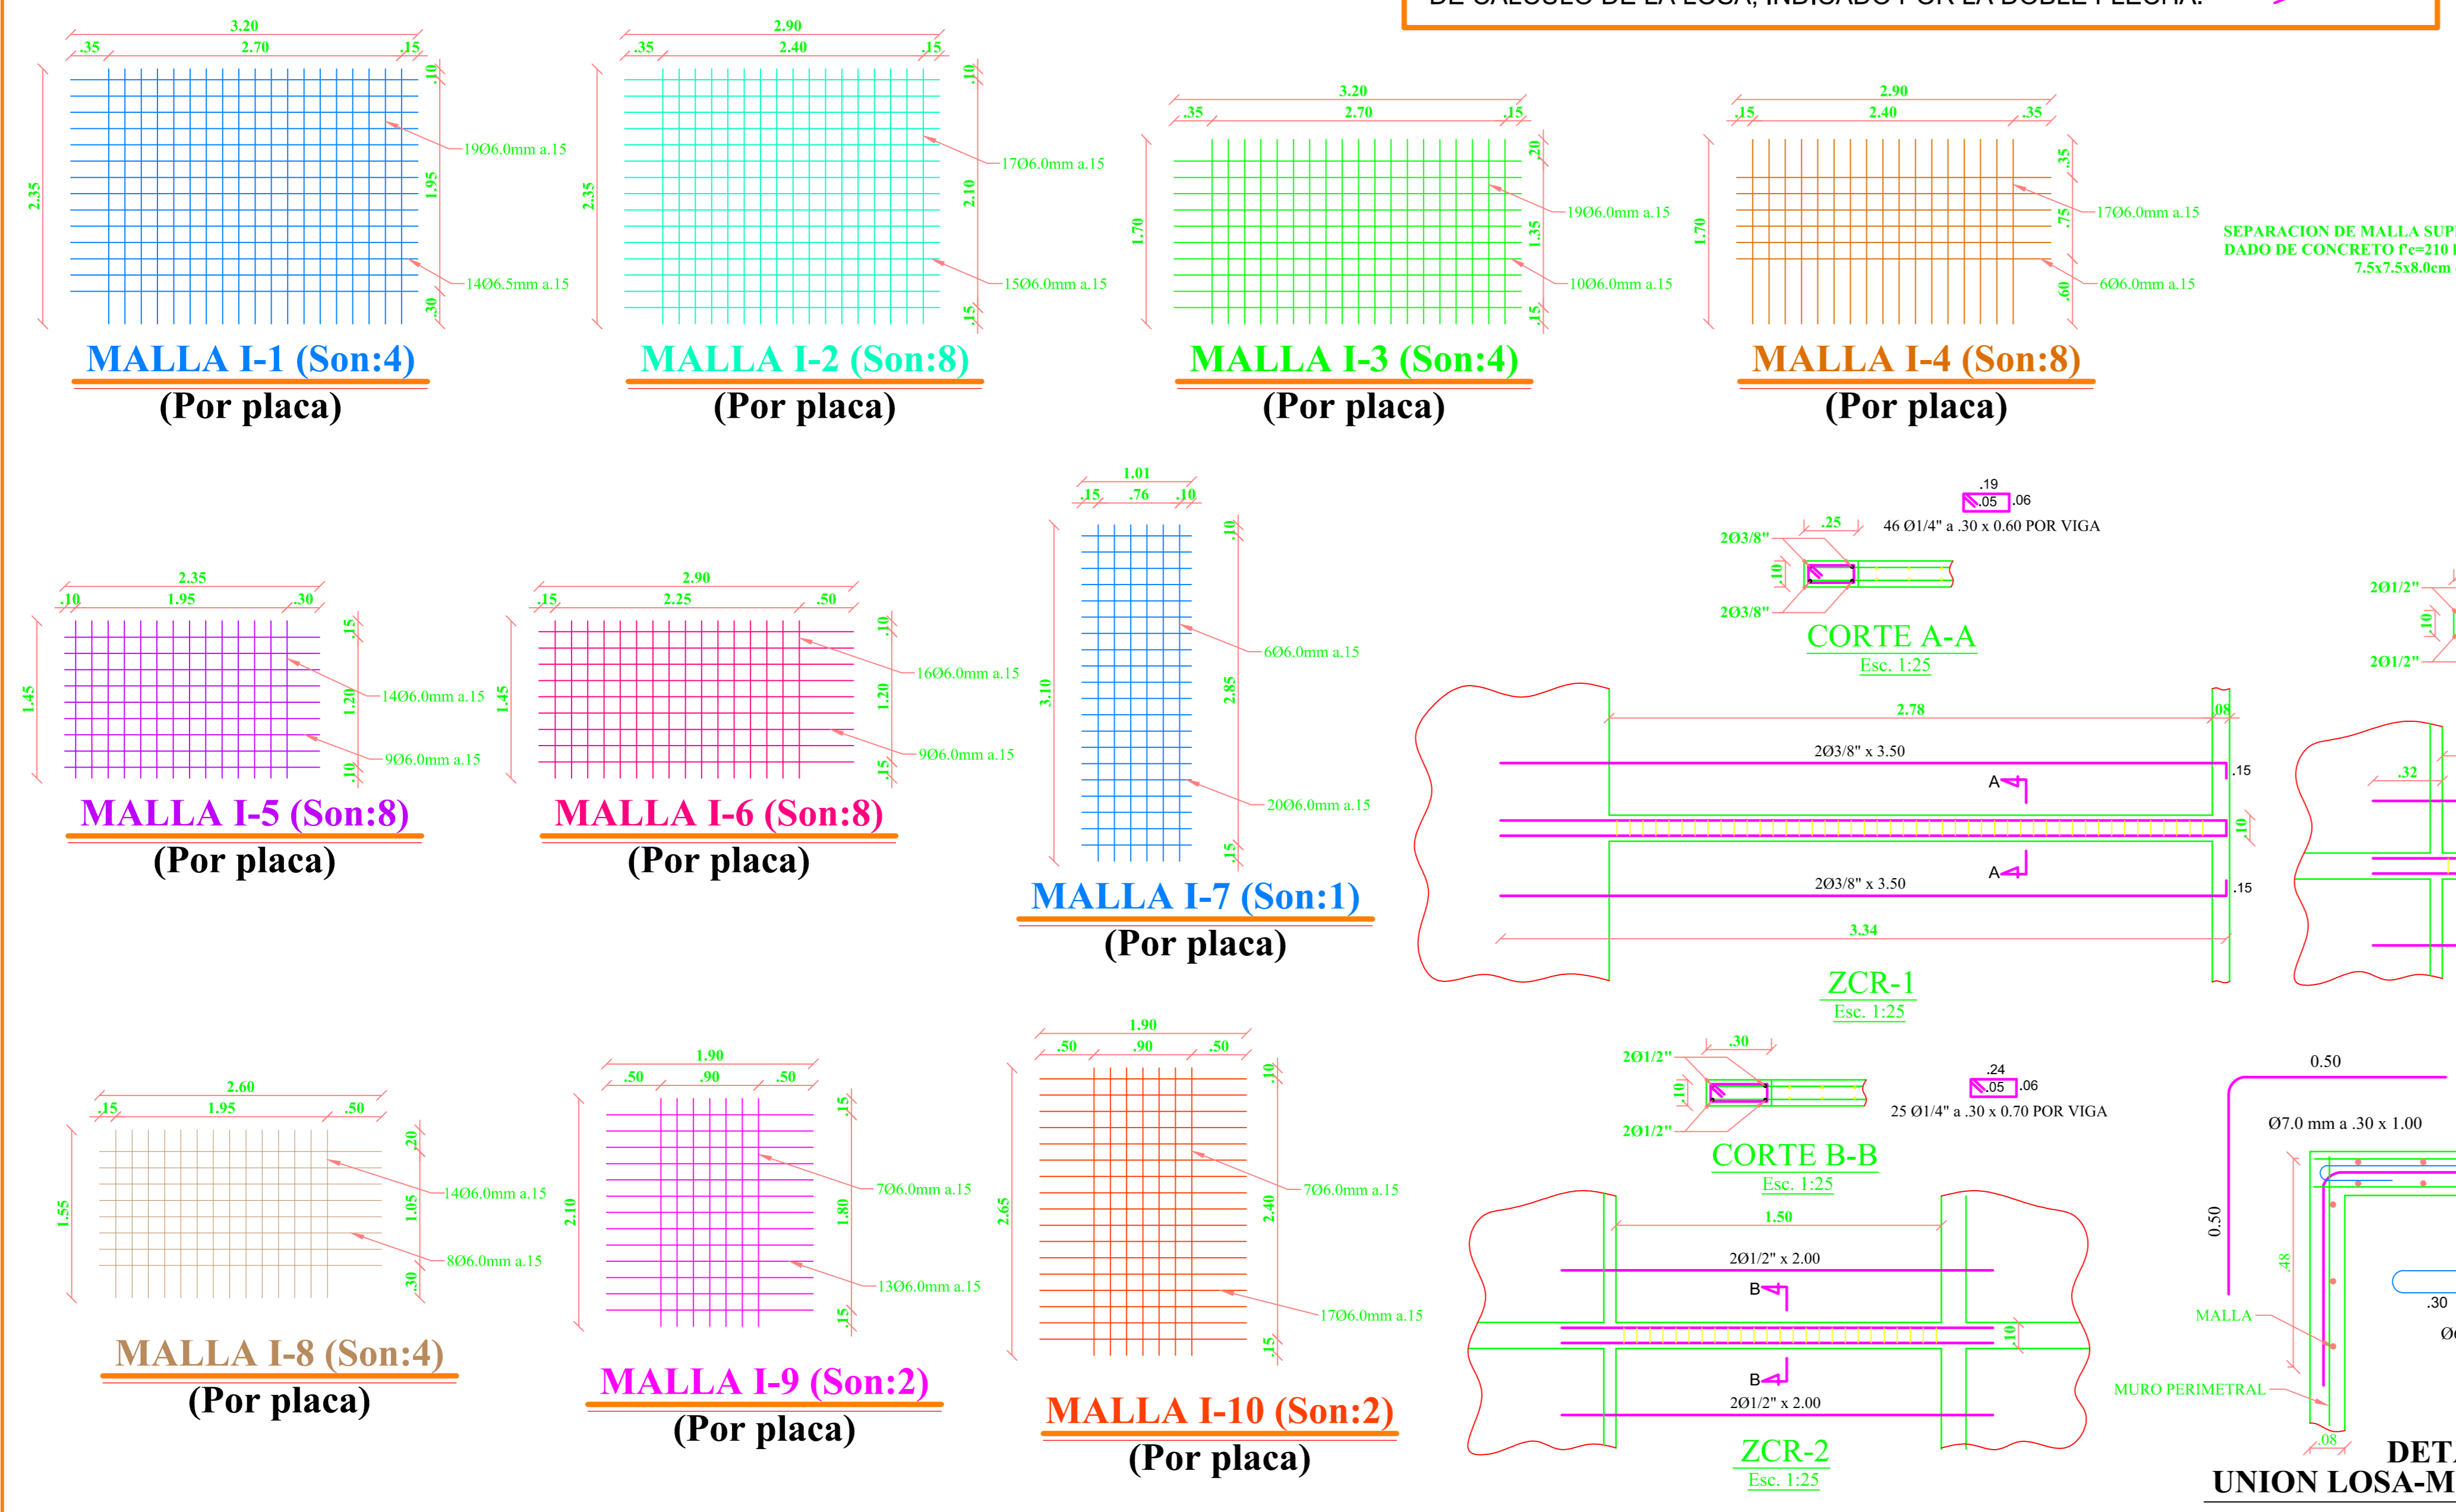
DE CALCULO DE LA LOSA, INDICADO POR LA DOBLE FLECHA.

3.20
.35 2.70 .15
.10
19Ø6.0mm a.15
2.35
1.95
14Ø6.5mm a.15
.30
MALLA I-1 (Son:4)
(Por placa)

2.90
.35 2.40 .15
.10
17Ø6.0mm a.15
2.35
2.10
15Ø6.0mm a.15
.15
MALLA I-2 (Son:8)
(Por placa)

3.20
.35 2.70 .15
.20
19Ø6.0mm a.15
1.70
1.35
10Ø6.0mm a.15
.15
MALLA I-3 (Son:4)
(Por placa)

2.90
.15 2.40 .35
.35
17Ø6.0mm a.15
1.70
.75
6Ø6.0mm a.15
.60
MALLA I-4 (Son:8)
(Por placa)

SEPARACION DE MALLA SUP
DADO DE CONCRETO f'c=210
7.5x7.5x8.0cm

2.35
.10 1.95 .30
.15
14Ø6.0mm a.15
1.45
1.20
9Ø6.0mm a.15
.10
MALLA I-5 (Son:8)
(Por placa)

2.90
.15 2.25 .50
.10
16Ø6.0mm a.15
1.45
1.20
9Ø6.0mm a.15
.15
MALLA I-6 (Son:8)
(Por placa)

1.01
.15 .76 .10
.10
6Ø6.0mm a.15
3.10
2.85
20Ø6.0mm a.15
.15
MALLA I-7 (Son:1)
(Por placa)

.19
.05 .06
46 Ø1/4" a .30 x 0.60 POR VIGA
.25
2Ø3/8"
.10
2Ø3/8"
CORTE A-A
Esc. 1:25

2.78
.08
2Ø3/8" x 3.50
.15
A
.10
A
2Ø3/8" x 3.50
.15
3.34
ZCR-1
Esc. 1:25

2Ø1/2"
.10
2Ø1/2"
.32

2.60
.15 1.95 .50
.20
14Ø6.0mm a.15
1.55
1.05
8Ø6.0mm a.15
.30
MALLA I-8 (Son:4)
(Por placa)

1.90
.50 .90 .50
.15
7Ø6.0mm a.15
2.10
1.80
13Ø6.0mm a.15
.15
MALLA I-9 (Son:2)
(Por placa)

1.90
.50 .90 .50
.10
7Ø6.0mm a.15
2.65
2.40
17Ø6.0mm a.15
.15
MALLA I-10 (Son:2)
(Por placa)

.30
2Ø1/2"
.10
2Ø1/2"
.24
.05 .06
25 Ø1/4" a .30 x 0.70 POR VIGA
CORTE B-B
Esc. 1:25

1.50
2Ø1/2" x 2.00
B
.10
B
2Ø1/2" x 2.00
ZCR-2
Esc. 1:25

0.50
Ø7.0 mm a .30 x 1.00
0.50
.48
MALLA
MURO PERIMETRAL
.30
Ø
.08
DET
UNION LOSA-M